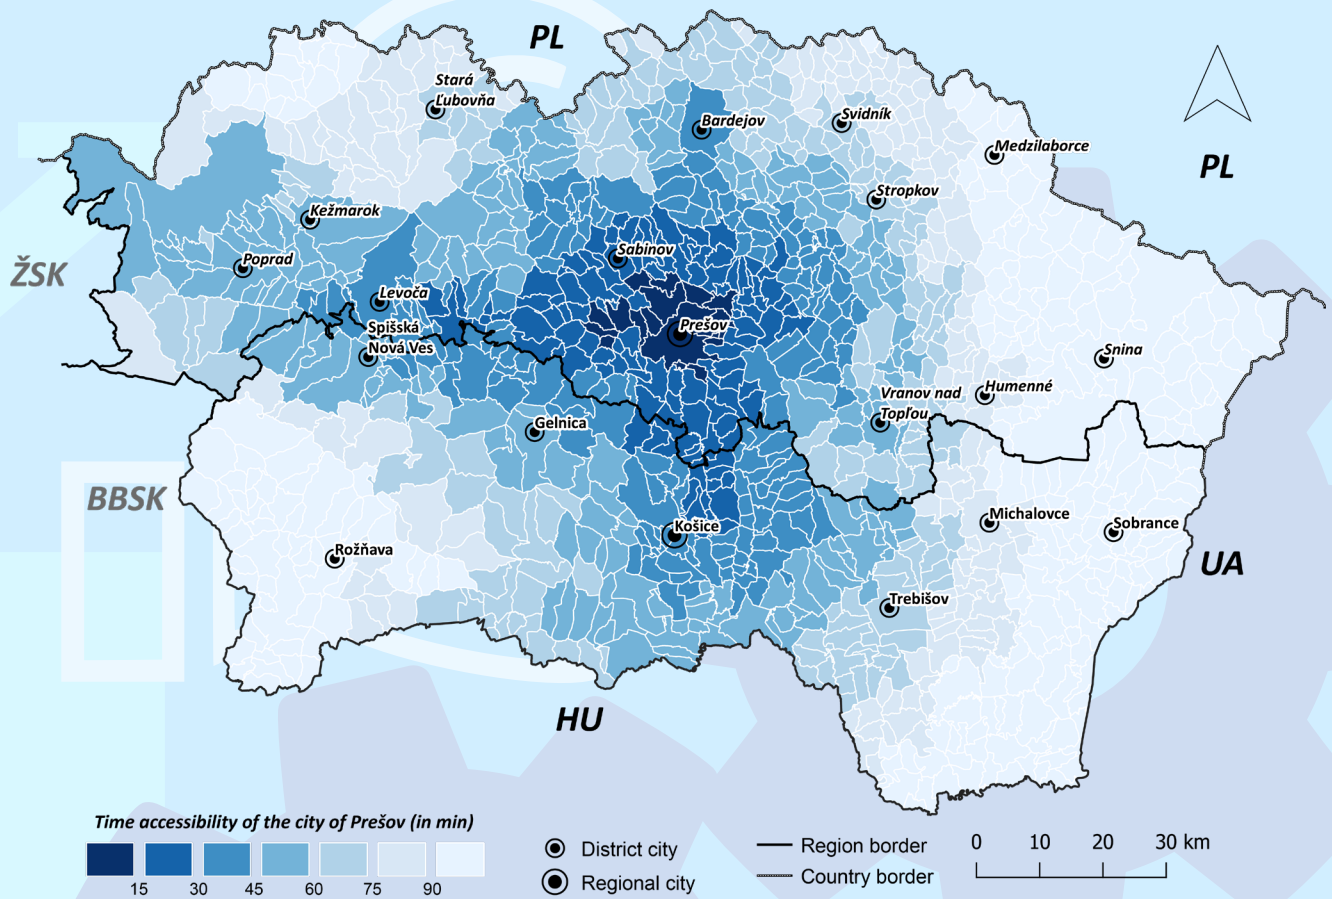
PL

Stará Ľubovňa

Bardejov

Svidník

Medzilaborce

PL

Stropkov

Kežmarok

ŽSK

Poprad

Sabinov

Levoča

Prešov

Spišská Nová Ves

Snina

Vranov nad Topľou

Humenné

Gelnica

BBSK

Michalovce

Sobrance

Košice

Rožňava

UA

Trebišov

HU

Time accessibility of the city of Prešov (in min)

15 30 45 60 75 90

District city

Regional city

Region border

Country border

0 10 20 30 km